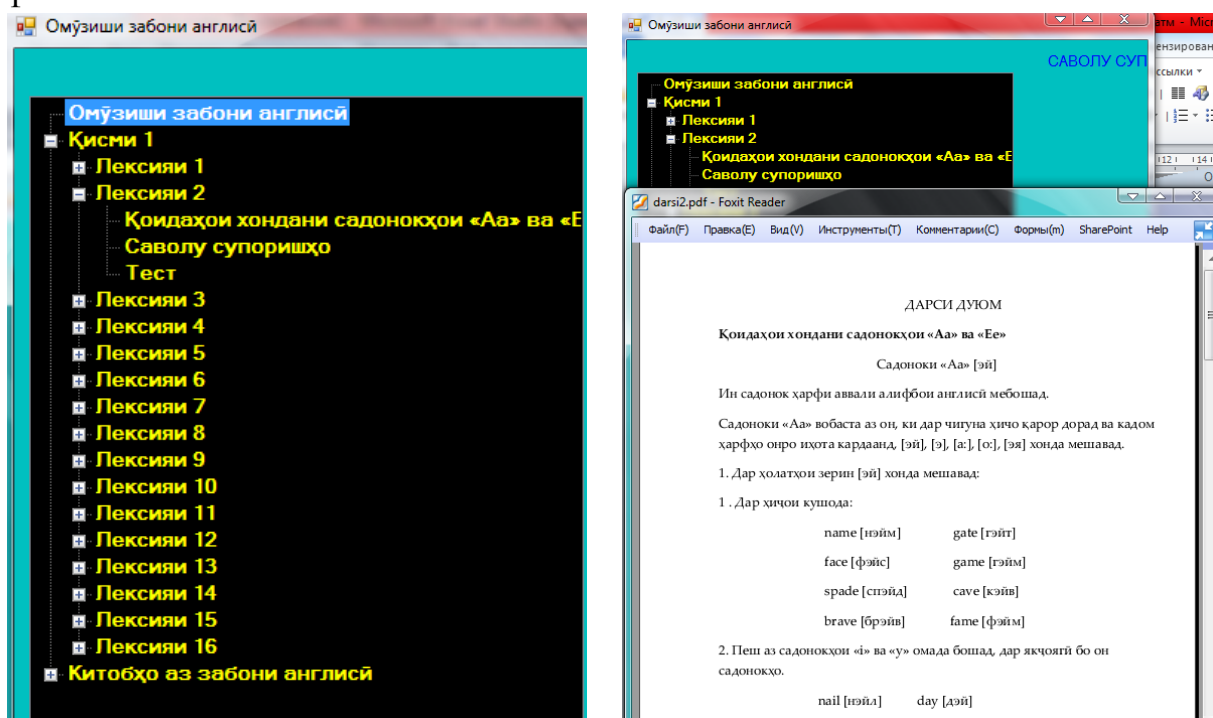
Омӯзиши забони англисӣ

Омӯзиши забони англисӣ
Қисми 1
Лексияи 1
Лексияи 2
Қоидаҳои хондани садонокҳои «Аа» ва «Е
Саволу супоришҳо
Тест
Лексияи 3
Лексияи 4
Лексияи 5
Лексияи 6
Лексияи 7
Лексияи 8
Лексияи 9
Лексияи 10
Лексияи 11
Лексияи 12
Лексияи 13
Лексияи 14
Лексияи 15
Лексияи 16
Китобҳо аз забони англисӣ

Омӯзиши забони англисӣ

САВОЛУ СУП

Омӯзиши забони англисӣ
Қисми 1
Лексияи 1
Лексияи 2
Қоидаҳои хондани садонокҳои «Аа» ва «Е
Саволу супоришҳо

darsi2.pdf - Foxit Reader

Файл(F) Правка(E) Вид(V) Инструменты(T) Комментарии(C) Формы(m) SharePoint Help

ДАРСИ ДУЮМ

Қоидаҳои хондани садонокҳои «Аа» ва «Ее»

Садоноки «Аа» [эй]

Ин садонок ҳарфи аввали алифбои англисӣ мебошад.

Садоноки «Аа» вобаста аз он, ки дар чигуна ҳиҷо қарор дорад ва кадом ҳарфҳо онро иҳота кардаанд, [эй], [э], [a:], [o:], [эя] хонда мешавад.

1. Дар ҳолатҳои зерин [эй] хонда мешавад:

1 . Дар ҳиҷои кушода:

| name [нэйм] | gate [гэйт] |
|---|---|
| face [фэйс] | game [гэйм] |
| spade [спэйд] | cave [кэйв] |
| brave [брэйв] | fame [фэйм] |

2. Пеш аз садонокҳои «i» ва «y» омада бошад, дар якҷоягӣ бо он садонокҳо.

nail [нэйл] day [дэй]